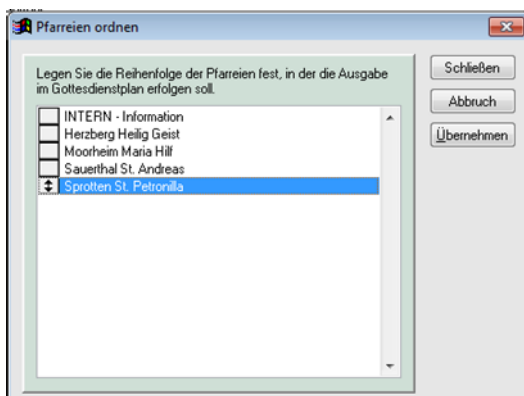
Pfarreien ordnen

Legen Sie die Reihenfolge der Pfarreien fest, in der die Ausgabe im Gottesdienstplan erfolgen soll.

INTERN - Information
Herzberg Heilig Geist
Moorheim Maria Hilf
Sauerthal St. Andreas
Sprotten St. Petronilla

Schließen
Abbruch
Übernehmen